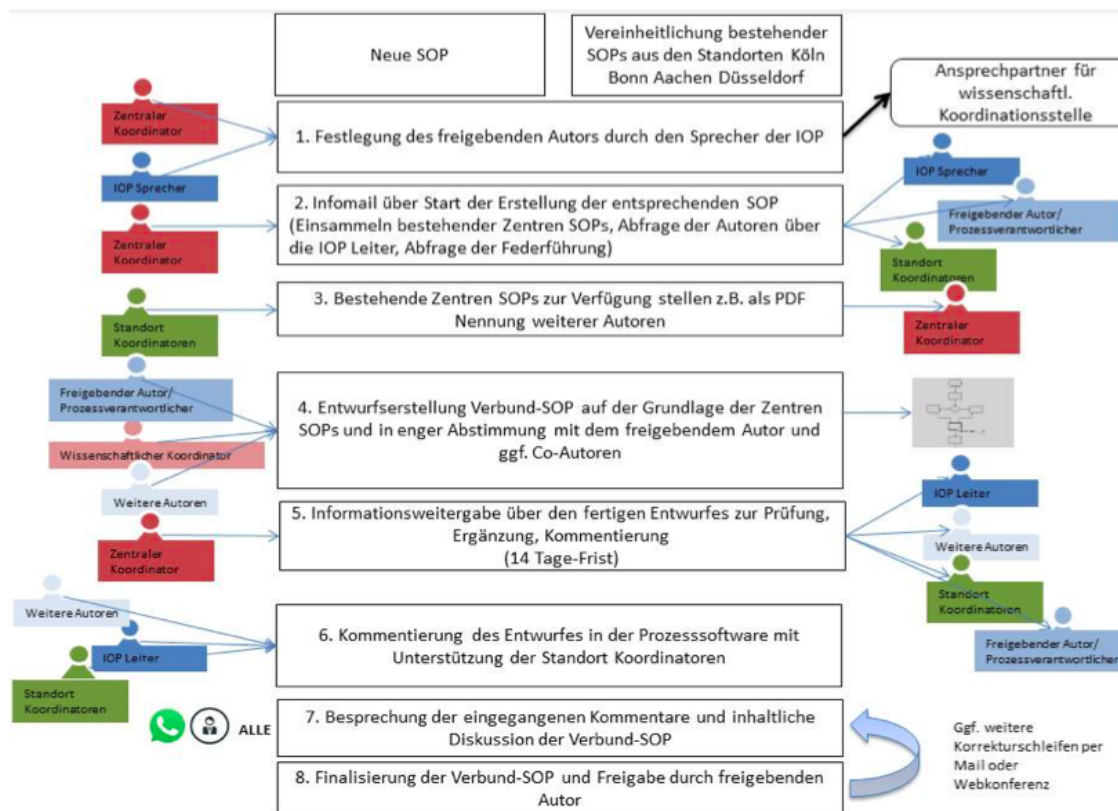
Neue SOP

Vereinheitlichung bestehender SOPs aus den Standorten Köln Bonn Aachen Düsseldorf

Ansprechpartner für wissenschaftl. Koordinationsstelle

Zentraler Koordinator

1. Festlegung des freigebenden Autors durch den Sprecher der IOP

IOP Sprecher

Zentraler Koordinator

2. Infomail über Start der Erstellung der entsprechenden SOP (Einsammeln bestehender Zentren SOPs, Abfrage der Autoren über die IOP Leiter, Abfrage der Federführung)

IOP Sprecher

Freigebender Autor/ Prozessverantwortlicher

Standort Koordinatoren

Standort Koordinatoren

3. Bestehende Zentren SOPs zur Verfügung stellen z.B. als PDF Nennung weiterer Autoren

Zentraler Koordinator

Freigebender Autor/ Prozessverantwortlicher

Wissenschaftlicher Koordinator

Weitere Autoren

4. Entwurfserstellung Verbund-SOP auf der Grundlage der Zentren SOPs und in enger Abstimmung mit dem freigebendem Autor und ggf. Co-Autoren

Zentraler Koordinator

5. Informationsweitergabe über den fertigen Entwurfes zur Prüfung, Ergänzung, Kommentierung (14 Tage-Frist)

IOP Leiter

Weitere Autoren

Standort Koordinatoren

Freigebender Autor/ Prozessverantwortlicher

Weitere Autoren

IOP Leiter

Standort Koordinatoren

6. Kommentierung des Entwurfes in der Prozesssoftware mit Unterstützung der Standort Koordinatoren

ALLE

7. Besprechung der eingegangenen Kommentare und inhaltliche Diskussion der Verbund-SOP

Ggf. weitere Korrekturschleifen per Mail oder Webkonferenz

8. Finalisierung der Verbund-SOP und Freigabe durch freigebenden Autor